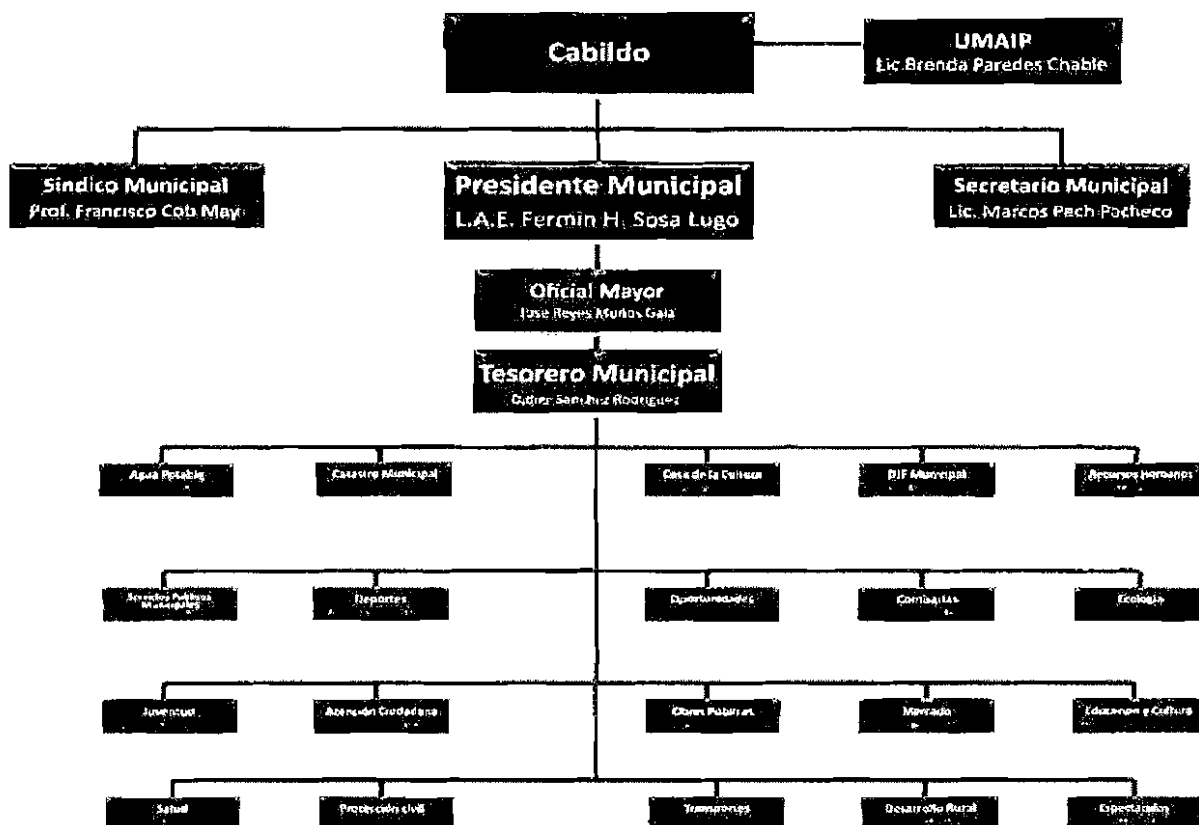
Cabildo

UMAIP
Lic Brenda Paredes Chable

Sindico Municipal
Prof. Francisco Cob May

Presidente Municipal
L.A.E. Fermin H. Sosa Lugo

Secretario Municipal
Lic. Marcos Pech Pacheco

Oficial Mayor
Jose Reyes Muños Gala

Tesorero Municipal
Didier Sanchez Rodriguez

Agua Potable

Catastro Municipal

Casa de la Cultura

DIF Municipal

Recursos Humanos

Servicios Publicos Municipales

Deportes

Oportunidades

Contralorías

Ecologia

Juventud

Atención Ciudadana

Obras Publicas

Mercado

Educacion y Cultura

Salud

Protección civil

Transportes

Desarrollo Rural

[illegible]